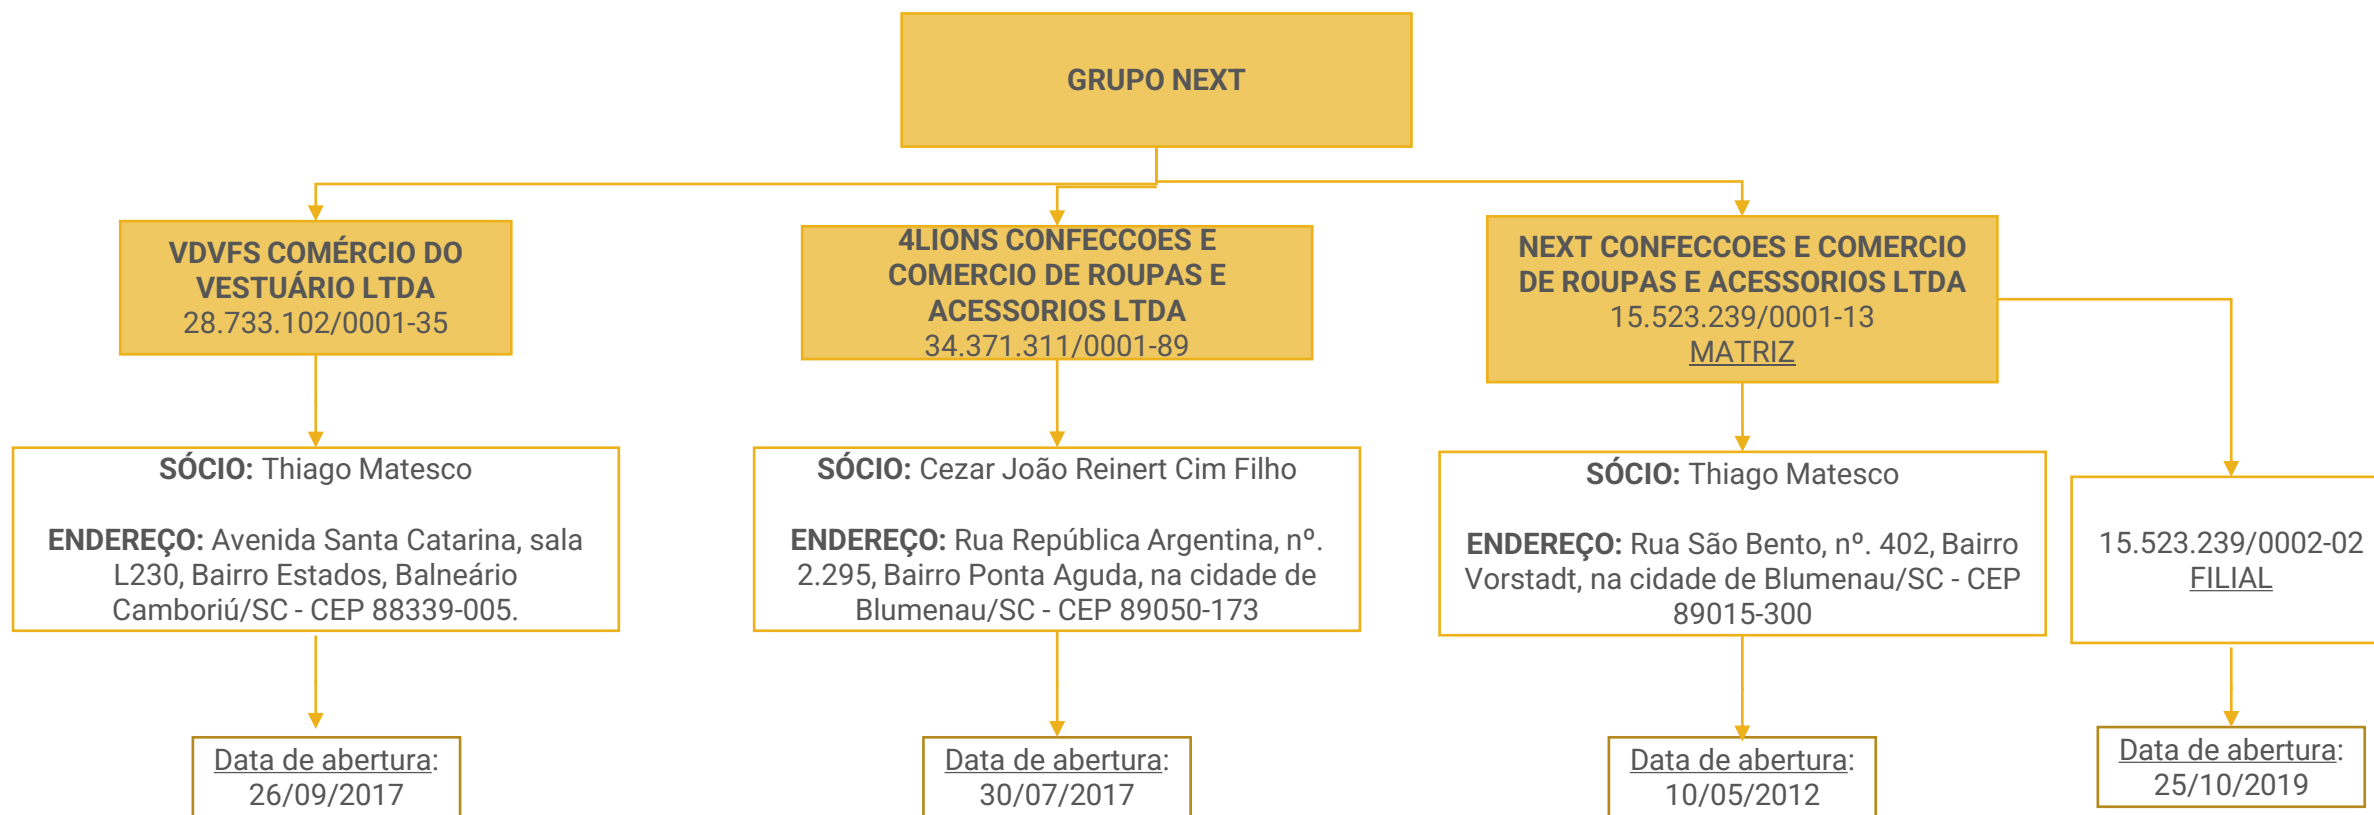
GRUPO NEXT

VDVFS COMÉRCIO DO VESTUÁRIO LTDA
28.733.102/0001-35

SÓCIO: Thiago Matesco

ENDEREÇO: Avenida Santa Catarina, sala L230, Bairro Estados, Balneário Camboriú/SC - CEP 88339-005.

Data de abertura: 26/09/2017

4LIONS CONFECCOES E COMERCIO DE ROUPAS E ACESSORIOS LTDA
34.371.311/0001-89

SÓCIO: Cezar João Reinert Cim Filho

ENDEREÇO: Rua República Argentina, nº. 2.295, Bairro Ponta Aguda, na cidade de Blumenau/SC - CEP 89050-173

Data de abertura: 30/07/2017

NEXT CONFECCOES E COMERCIO DE ROUPAS E ACESSORIOS LTDA
15.523.239/0001-13
MATRIZ

SÓCIO: Thiago Matesco

ENDEREÇO: Rua São Bento, nº. 402, Bairro Vorstadt, na cidade de Blumenau/SC - CEP 89015-300

Data de abertura: 10/05/2012

15.523.239/0002-02
FILIAL

Data de abertura: 25/10/2019